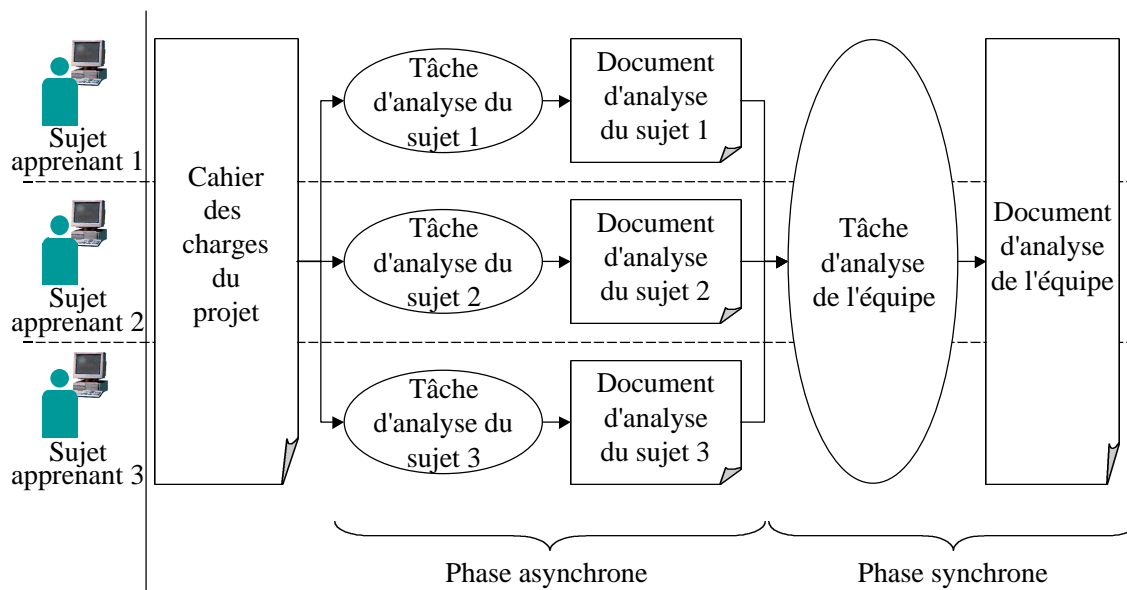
Sujet apprenant 1

Sujet apprenant 2

Sujet apprenant 3

Cahier des charges du projet

Tâche d'analyse du sujet 1

Document d'analyse du sujet 1

Tâche d'analyse du sujet 2

Document d'analyse du sujet 2

Tâche d'analyse du sujet 3

Document d'analyse du sujet 3

Tâche d'analyse de l'équipe

Document d'analyse de l'équipe

Phase asynchrone

Phase synchrone